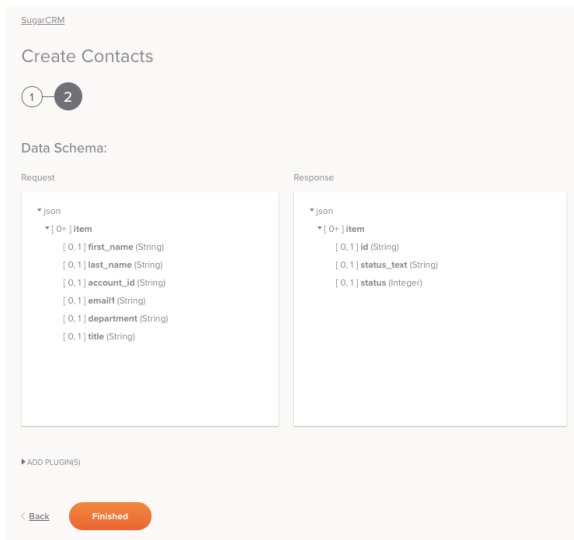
SugarCRM

Create Contacts

1 2

Data Schema:

Request

▾json
▾[ 0+ ] item
[ 0, 1 ] first_name (String)
[ 0, 1 ] last_name (String)
[ 0, 1 ] account_id (String)
[ 0, 1 ] email1 (String)
[ 0, 1 ] department (String)
[ 0, 1 ] title (String)

Response

▾json
▾[ 0+ ] item
[ 0, 1 ] id (String)
[ 0, 1 ] status_text (String)
[ 0, 1 ] status (Integer)

▸ADD PLUGIN(S)

< Back

Finished